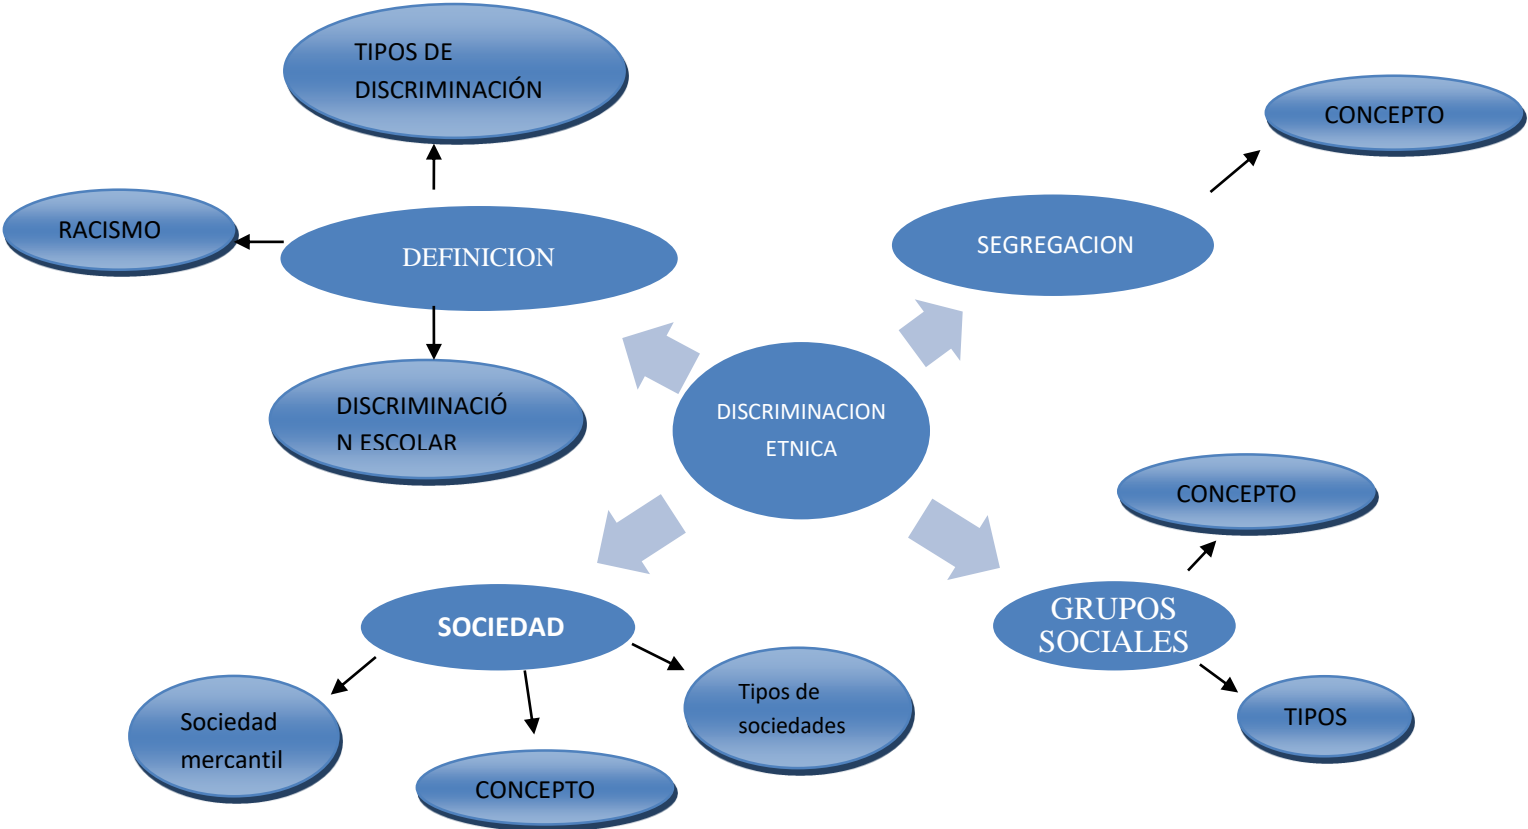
TIPOS DE DISCRIMINACIÓN

CONCEPTO

RACISMO

DEFINICION

SEGREGACION

DISCRIMINACIÓN ESCOLAR

DISCRIMINACION ETNICA

CONCEPTO

SOCIEDAD

GRUPOS SOCIALES

Sociedad mercantil

Tipos de sociedades

TIPOS

CONCEPTO